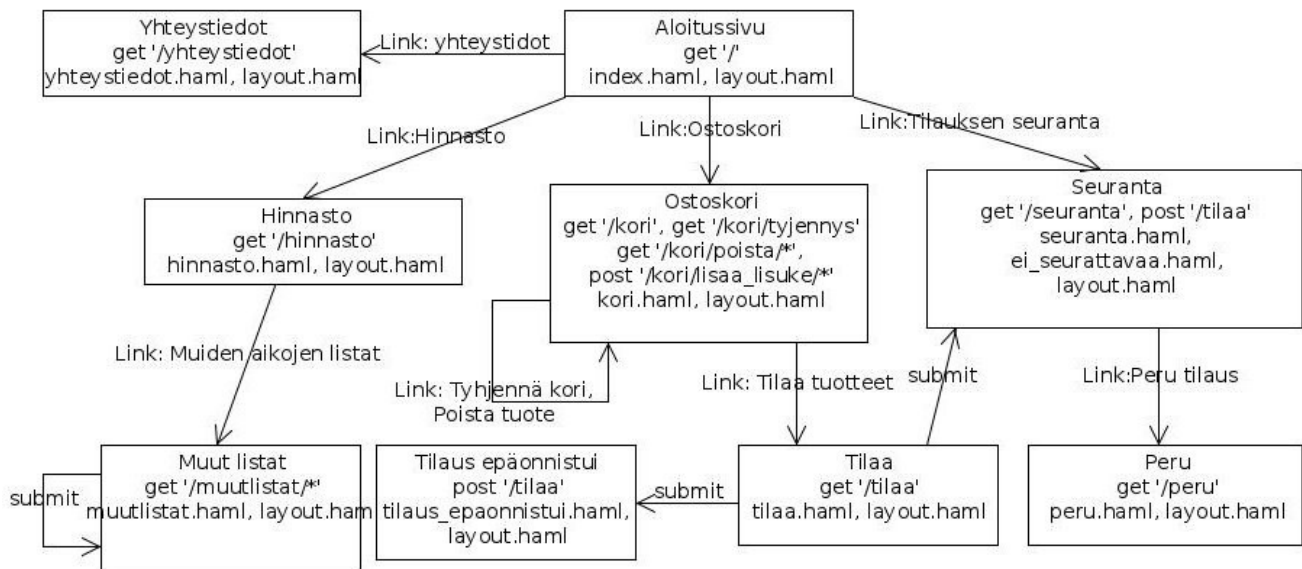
Yhteystiedot
get '/yhteystiedot'
yhteystiedot.haml, layout.haml

Link: yhteystidot

Aloitussivu
get '/'
index.haml, layout.haml

Link:Hinnasto

Link:Ostoskori

Link:Tilauksen seuranta

Hinnasto
get '/hinnasto'
hinnasto.haml, layout.haml

Ostoskori
get '/kori', get '/kori/tyjennys'
get '/kori/poista/*',
post '/kori/lisaa_lisuke/*'
kori.haml, layout.haml

Seuranta
get '/seuranta', post '/tilaa'
seuranta.haml,
ei_seurattavaa.haml,
layout.haml

Link: Muiden aikojen listat

Link: Tyhjennä kori,
Poista tuote

Link: Tilaa tuotteet

submit

Link:Peru tilaus

submit

Muut listat
get '/muutlistat/*'
muutlistat.haml, layout.ham

Tilaus epäonnistui
post '/tilaa'
tilaus_epaonnistui.haml,
layout.haml

submit

Tilaa
get '/tilaa'
tilaa.haml, layout.haml

Peru
get '/peru'
peru.haml, layout.haml